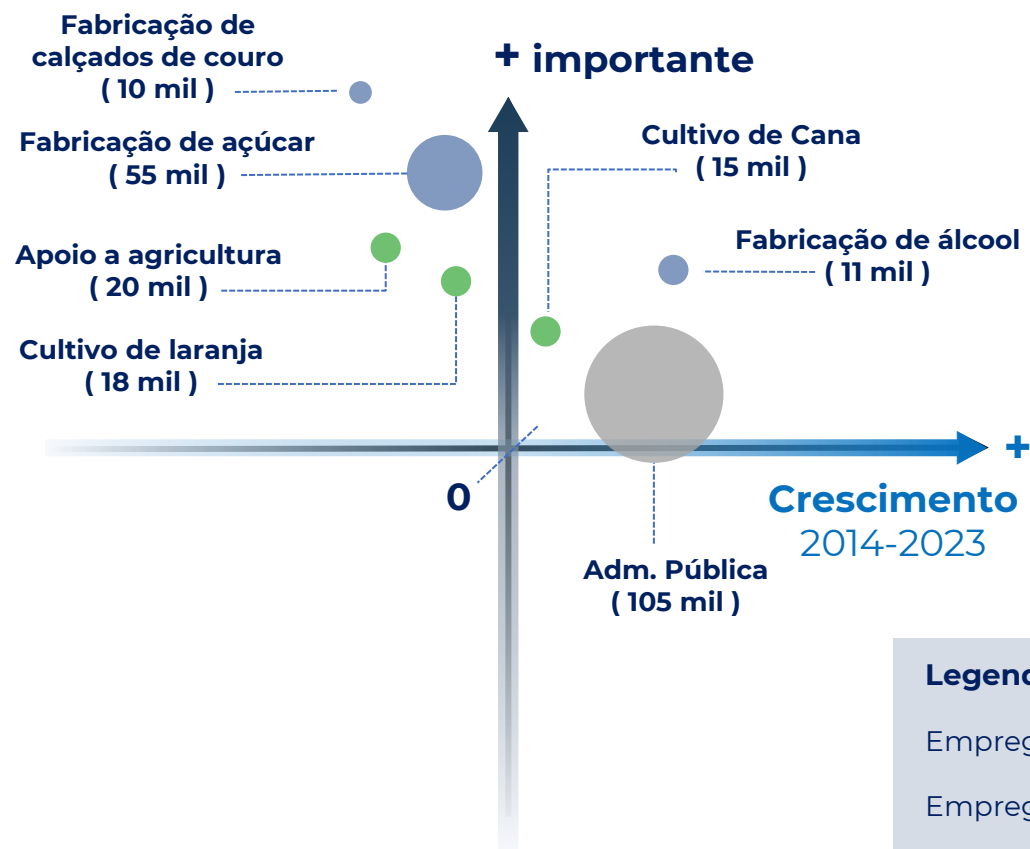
Fabricação de calçados de couro ( 10 mil )

+ importante

Fabricação de açúcar ( 55 mil )

Cultivo de Cana ( 15 mil )

Fabricação de álcool ( 11 mil )

Apoio a agricultura ( 20 mil )

Cultivo de laranja ( 18 mil )

+

0

Crescimento
2014-2023

Adm. Pública ( 105 mil )

Legend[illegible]

Empreg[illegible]

Empreg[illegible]